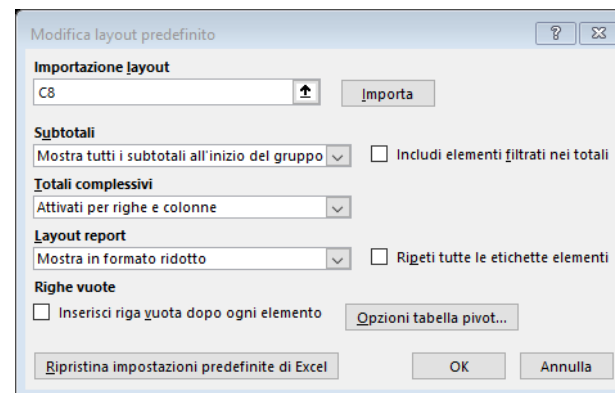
Modifica layout predefinito

?

Importazione layout

C8

Importa

Subtotali

Mostra tutti i subtotali all'inizio del gruppo

Includi elementi filtrati nei totali

Totali complessivi

Attivati per righe e colonne

Layout report

Mostra in formato ridotto

Ripeti tutte le etichette elementi

Righe vuote

Inserisci riga vuota dopo ogni elemento

Opzioni tabella pivot...

Ripristina impostazioni predefinite di Excel

OK

Annulla